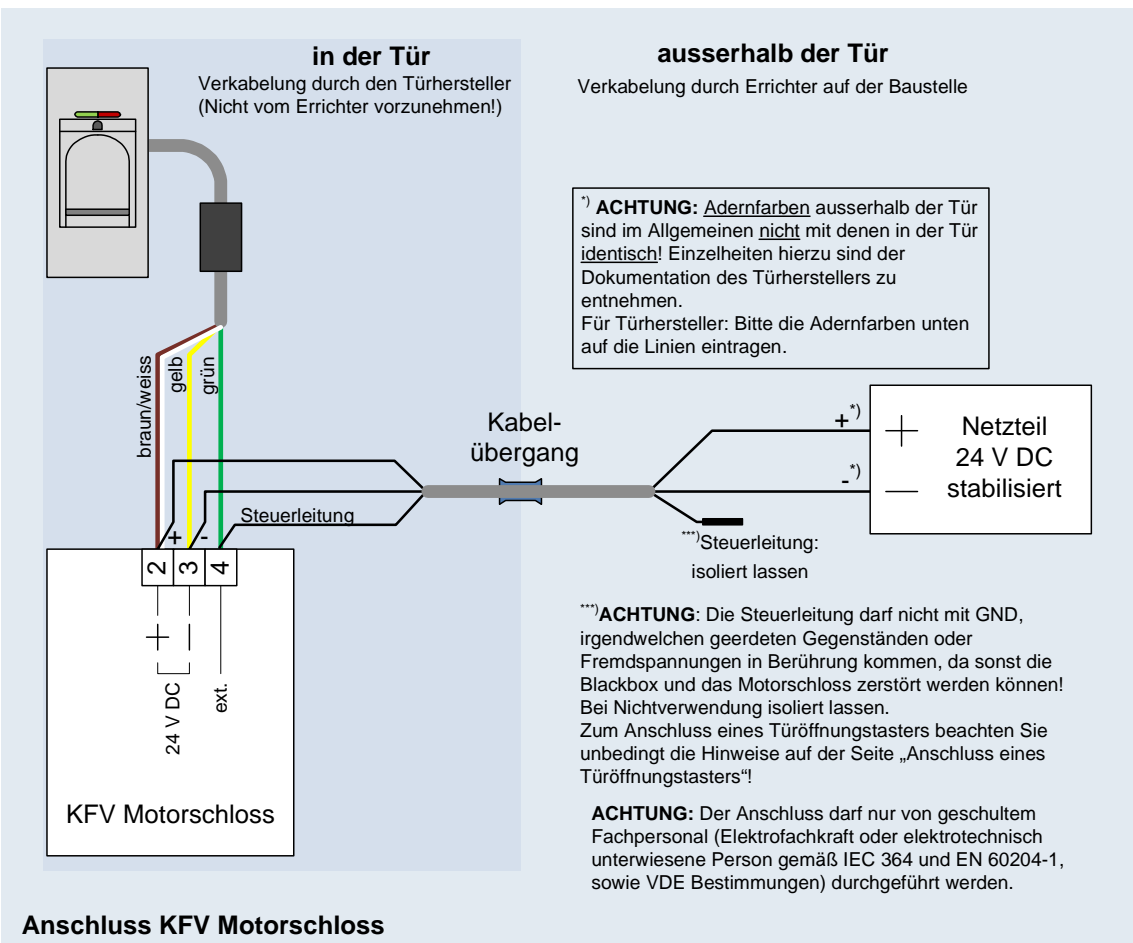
**in der Tür**
Verkabelung durch den Türhersteller
(Nicht vom Errichter vorzunehmen!)

**ausserhalb der Tür**
Verkabelung durch Errichter auf der Baustelle

$^{*)}$ **ACHTUNG:** Adernfarben ausserhalb der Tür sind im Allgemeinen nicht mit denen in der Tür identisch! Einzelheiten hierzu sind der Dokumentation des Türherstellers zu entnehmen.
Für Türhersteller: Bitte die Adernfarben unten auf die Linien eintragen.

braun/weiss
gelb
grün

Kabelübergang

$+^{*)}$
$-^{*)}$

Netzteil
24 V DC
stabilisiert

Steuerleitung
+
-
2
3
4

$^{***)}$Steuerleitung:
isoliert lassen

+
—
24 V DC
ext.

KFV Motorschloss

$^{***)}$**ACHTUNG**: Die Steuerleitung darf nicht mit GND, irgendwelchen geerdeten Gegenständen oder Fremdspannungen in Berührung kommen, da sonst die Blackbox und das Motorschloss zerstört werden können! Bei Nichtverwendung isoliert lassen.
Zum Anschluss eines Türöffnungstasters beachten Sie unbedingt die Hinweise auf der Seite „Anschluss eines Türöffnungstasters“!

**ACHTUNG:** Der Anschluss darf nur von geschultem Fachpersonal (Elektrofachkraft oder elektrotechnisch unterwiesene Person gemäß IEC 364 und EN 60204-1, sowie VDE Bestimmungen) durchgeführt werden.

**Anschluss KFV Motorschloss**